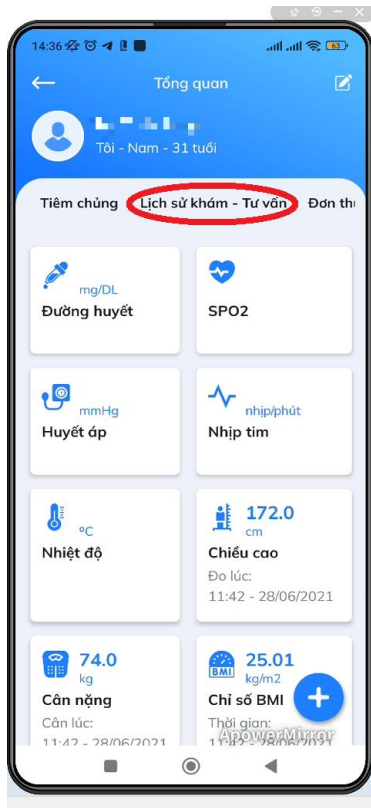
14:36

Tổng quan

Tôi - Nam - 31 tuổi

Tiêm chủng | Lịch sử khám - Tư vấn | Đơn th

mg/DL
Đường huyết

SPO2

mmHg
Huyết áp

nhịp/phút
Nhịp tim

ºC
Nhiệt độ

172.0
cm
Chiều cao
Đo lúc:
11:42 - 28/06/2021

74.0
kg
Cân nặng
Cân lúc:
11:42 - 28/06/2021

BMI
25.01
kg/m2
Chỉ số BMI
Thời gian:

ApowerMirror